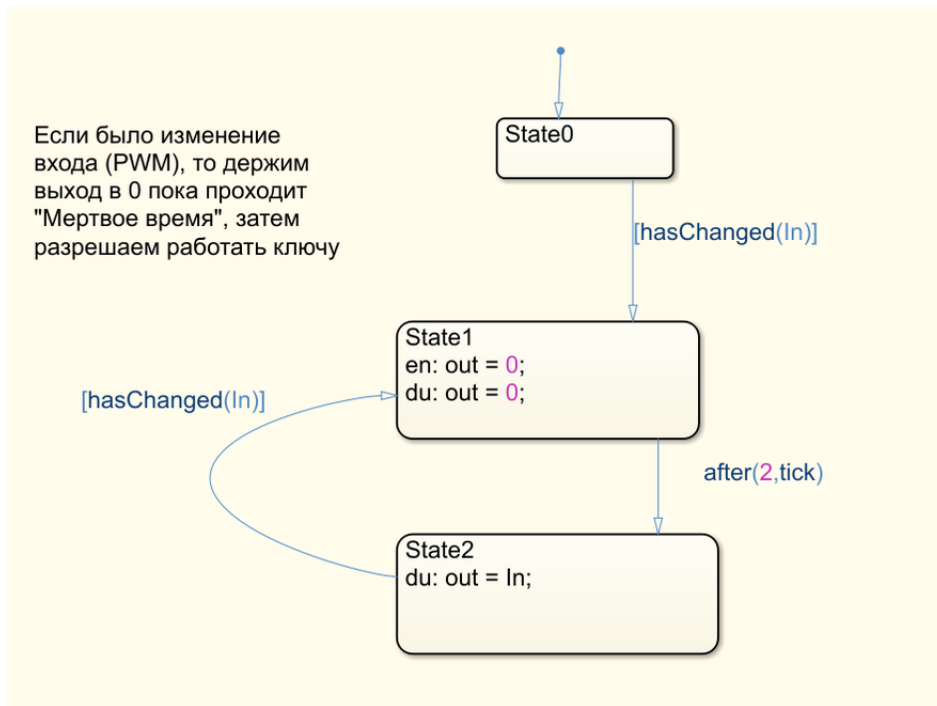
Если было изменение входа (PWM), то держим выход в 0 пока проходит "Мертвое время", затем разрешаем работать ключу

State0

[hasChanged(In)]

State1
en: out = 0;
du: out = 0;

[hasChanged(In)]

after(2,tick)

State2
du: out = In;